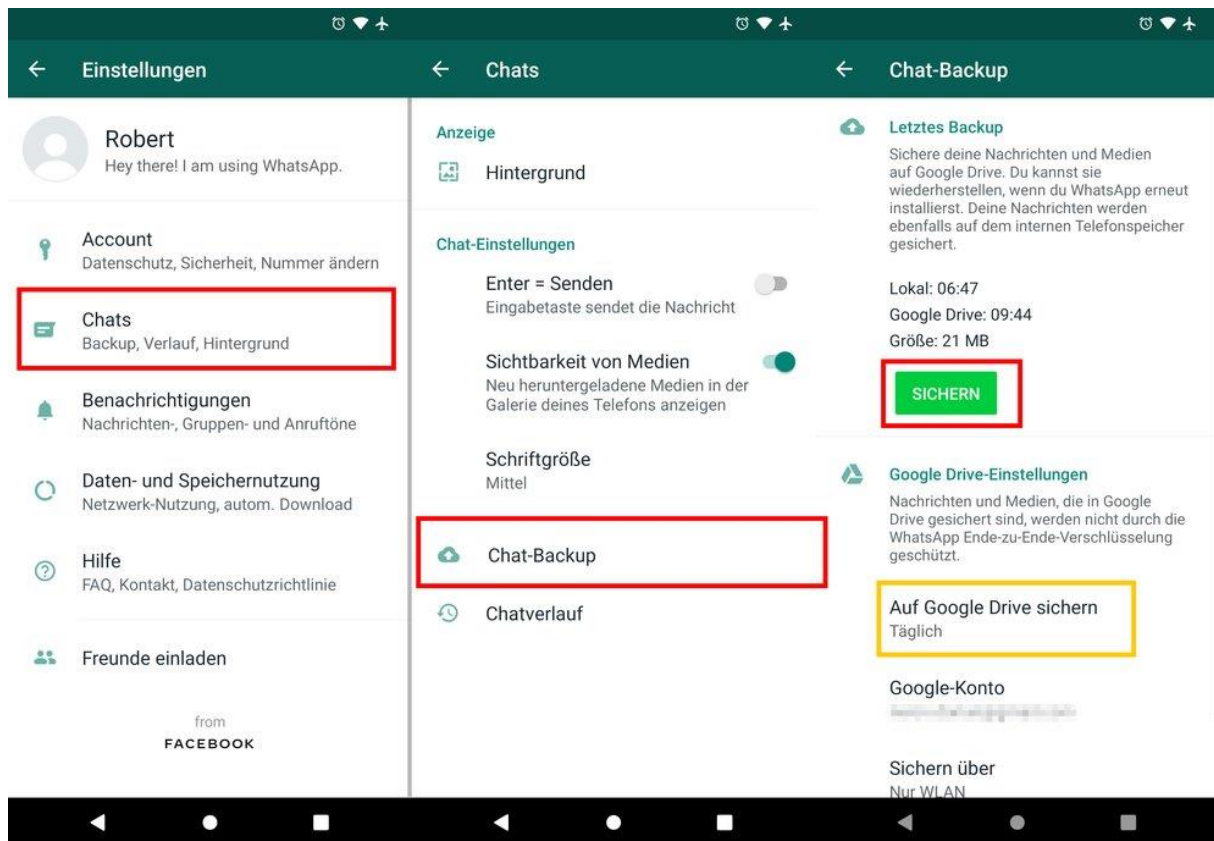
Einstellungen

Robert
Hey there! I am using WhatsApp.

Account
Datenschutz, Sicherheit, Nummer ändern

Chats
Backup, Verlauf, Hintergrund

Benachrichtigungen
Nachrichten-, Gruppen- und Anruftöne

Daten- und Speichernutzung
Netzwerk-Nutzung, autom. Download

Hilfe
FAQ, Kontakt, Datenschutzrichtlinie

Freunde einladen

from
FACEBOOK

Chats

Anzeige

Hintergrund

Chat-Einstellungen

Enter = Senden
Eingabetaste sendet die Nachricht

Sichtbarkeit von Medien
Neu heruntergeladene Medien in der Galerie deines Telefons anzeigen

Schriftgröße
Mittel

Chat-Backup

Chatverlauf

Chat-Backup

Letztes Backup
Sichere deine Nachrichten und Medien auf Google Drive. Du kannst sie wiederherstellen, wenn du WhatsApp erneut installierst. Deine Nachrichten werden ebenfalls auf dem internen Telefonspeicher gesichert.

Lokal: 06:47
Google Drive: 09:44
Größe: 21 MB

SICHERN

Google Drive-Einstellungen
Nachrichten und Medien, die in Google Drive gesichert sind, werden nicht durch die WhatsApp Ende-zu-Ende-Verschlüsselung geschützt.

Auf Google Drive sichern
Täglich

Google-Konto
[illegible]

Sichern über
Nur WLAN